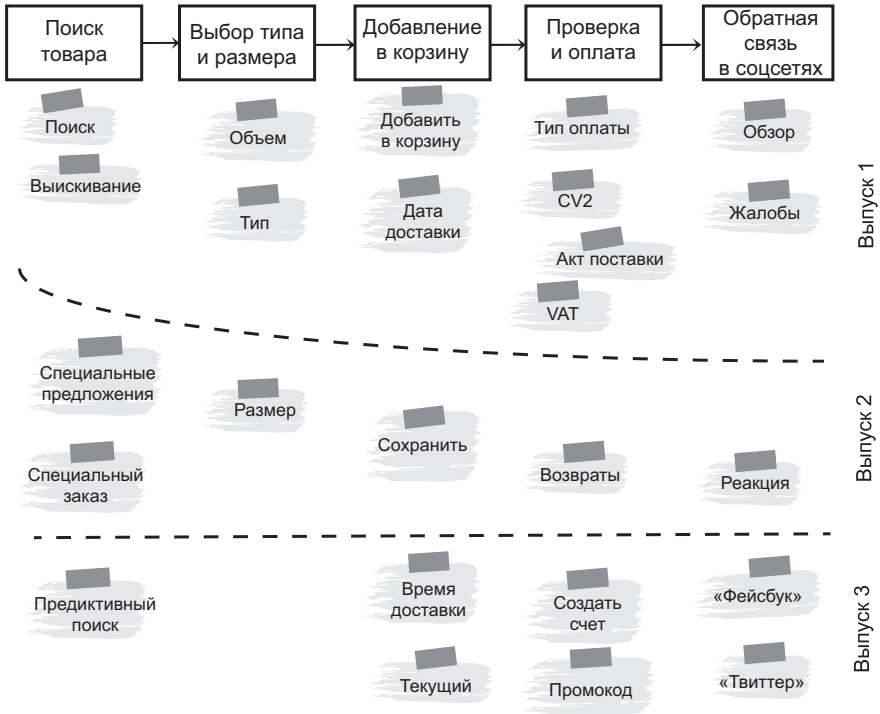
Поиск товара

Выбор типа и размера

Добавление в корзину

Проверка и оплата

Обратная связь в соцсетях

Поиск

Выискивание

Объем

Тип

Добавить в корзину

Дата доставки

Тип оплаты

CV2

Акт поставки

VAT

Обзор

Жалобы

Выпуск 1

Специальные предложения

Специальный заказ

Размер

Сохранить

Возвраты

Реакция

Выпуск 2

Предиктивный поиск

Время доставки

Текущий

Создать счет

Промокод

«Фейсбук»

«Твиттер»

Выпуск 3